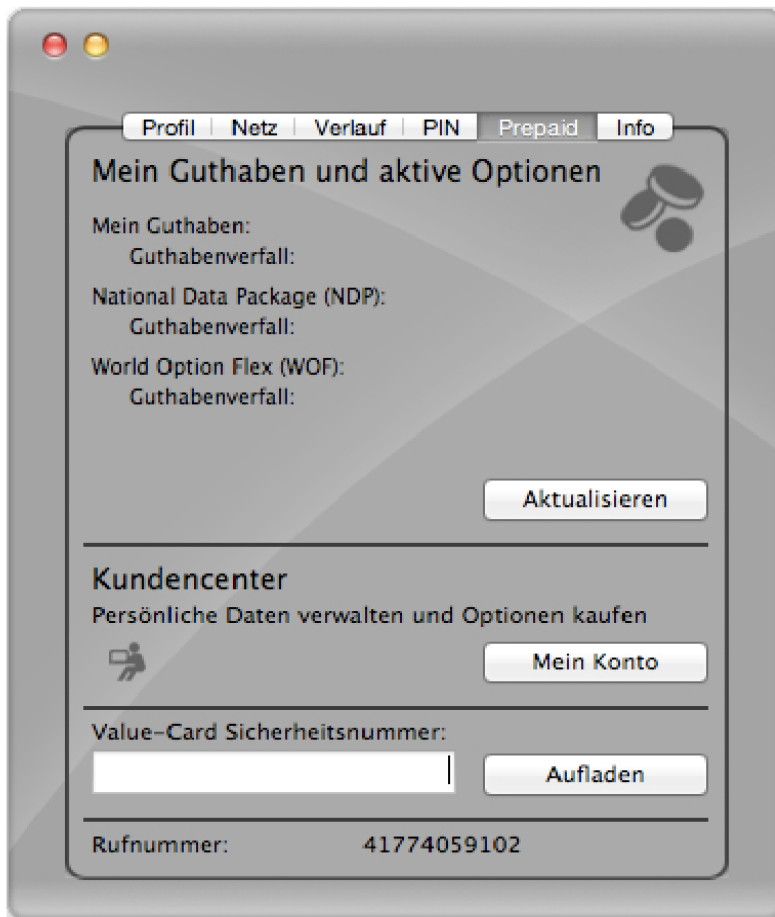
Profil | Netz | Verlauf | PIN | Prepaid | Info

Mein Guthaben und aktive Optionen

Mein Guthaben:
Guthabenverfall:

National Data Package (NDP):
Guthabenverfall:

World Option Flex (WOF):
Guthabenverfall:

Aktualisieren

Kundencenter
Persönliche Daten verwalten und Optionen kaufen

Mein Konto

Value-Card Sicherheitsnummer:

Aufladen

Rufnummer: 41774059102